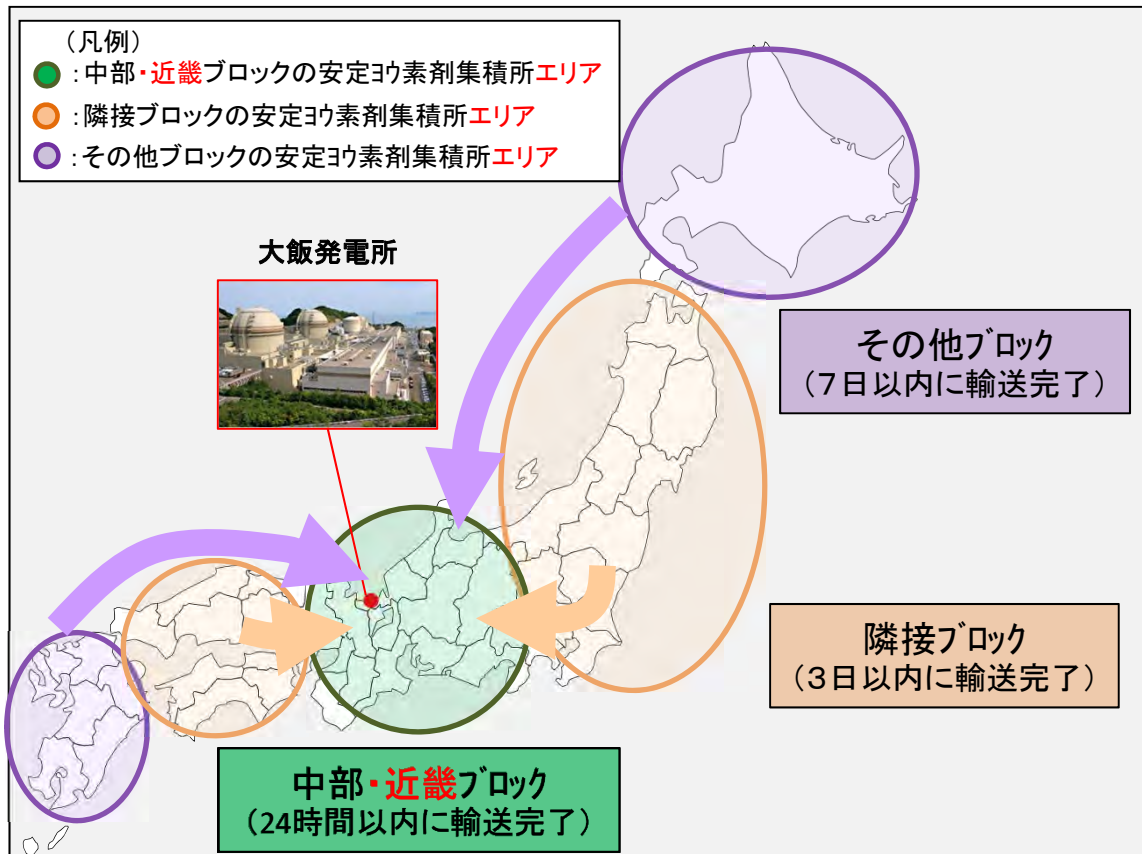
（凡例）
：中部・近畿ブロックの安定ヨウ素剤集積所エリア
：隣接ブロックの安定ヨウ素剤集積所エリア
：その他ブロックの安定ヨウ素剤集積所エリア

大飯発電所

その他ブロック
（7日以内に輸送完了）

隣接ブロック
（3日以内に輸送完了）

中部・近畿ブロック
（24時間以内に輸送完了）